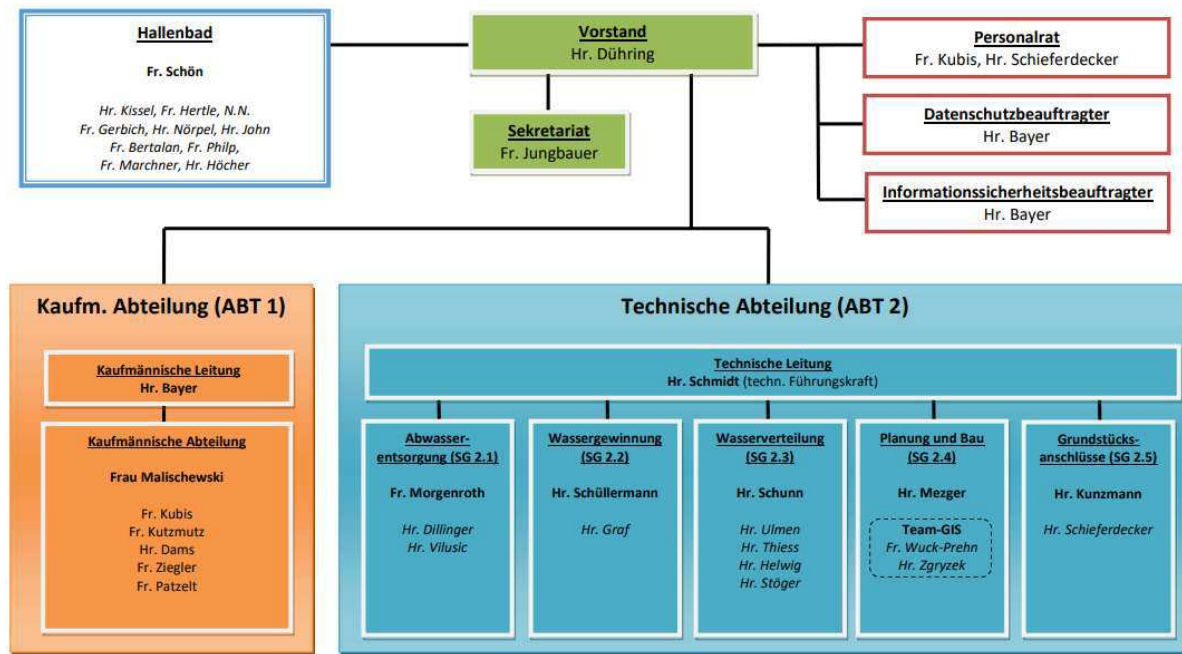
Hallenbad

Fr. Schön

Hr. Kissel, Fr. Hertle, N.N.
Fr. Gerbich, Hr. Nörpel, Hr. John
Fr. Bertalan, Fr. Philp,
Fr. Marchner, Hr. Höcher

Vorstand
Hr. Dühring

Sekretariat
Fr. Jungbauer

Personalrat
Fr. Kubis, Hr. Schieferdecker

Datenschutzbeauftragter
Hr. Bayer

Informationssicherheitsbeauftragter
Hr. Bayer

Kaufm. Abteilung (ABT 1)

Kaufmännische Leitung
Hr. Bayer

Kaufmännische Abteilung

Frau Malischewski

Fr. Kubis
Fr. Kutzmutz
Hr. Dams
Fr. Ziegler
Fr. Patzelt

Technische Abteilung (ABT 2)

Technische Leitung
Hr. Schmidt (techn. Führungskraft)

Abwasserentsorgung (SG 2.1)

Fr. Morgenroth

Hr. Dillinger
Hr. Vilusic

Wassergewinnung (SG 2.2)

Hr. Schüllermann

Hr. Graf

Wasserverteilung (SG 2.3)

Hr. Schunn

Hr. Ulmen
Hr. Thiess
Hr. Helwig
Hr. Stöger

Planung und Bau (SG 2.4)

Hr. Mezger

Team-GIS
Fr. Wuck-Prehn
Hr. Zgryzek

Grundstücksanschlüsse (SG 2.5)

Hr. Kunzmann

Hr. Schieferdecker